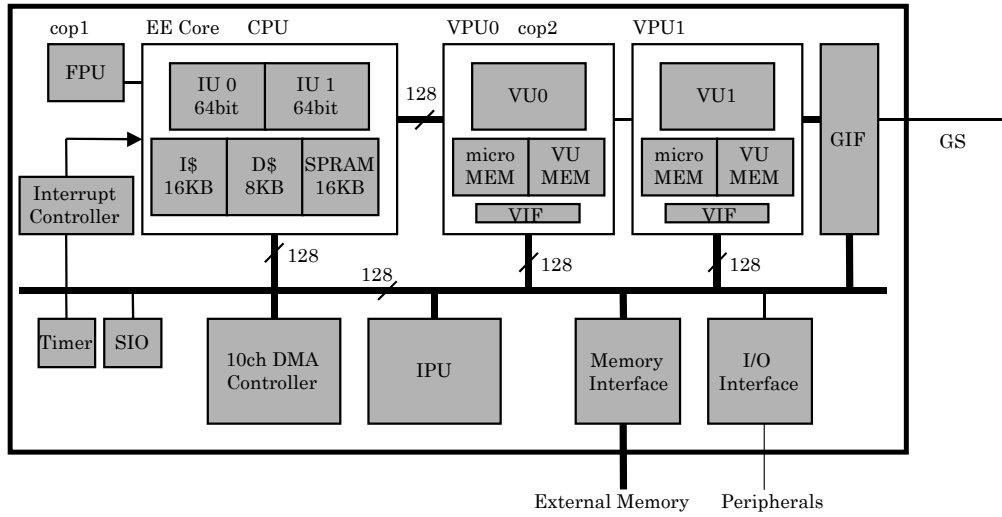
cop1

EE Core CPU

FPU

IU 0
64bit

IU 1
64bit

I$
16KB

D$
8KB

SPRAM
16KB

Interrupt Controller

128

VPU0 cop2

VU0

micro MEM

VU MEM

VIF

VPU1

VU1

micro MEM

VU MEM

VIF

GIF

GS

128

128

128

128

Timer

SIO

10ch DMA Controller

IPU

Memory Interface

I/O Interface

External Memory

Peripherals